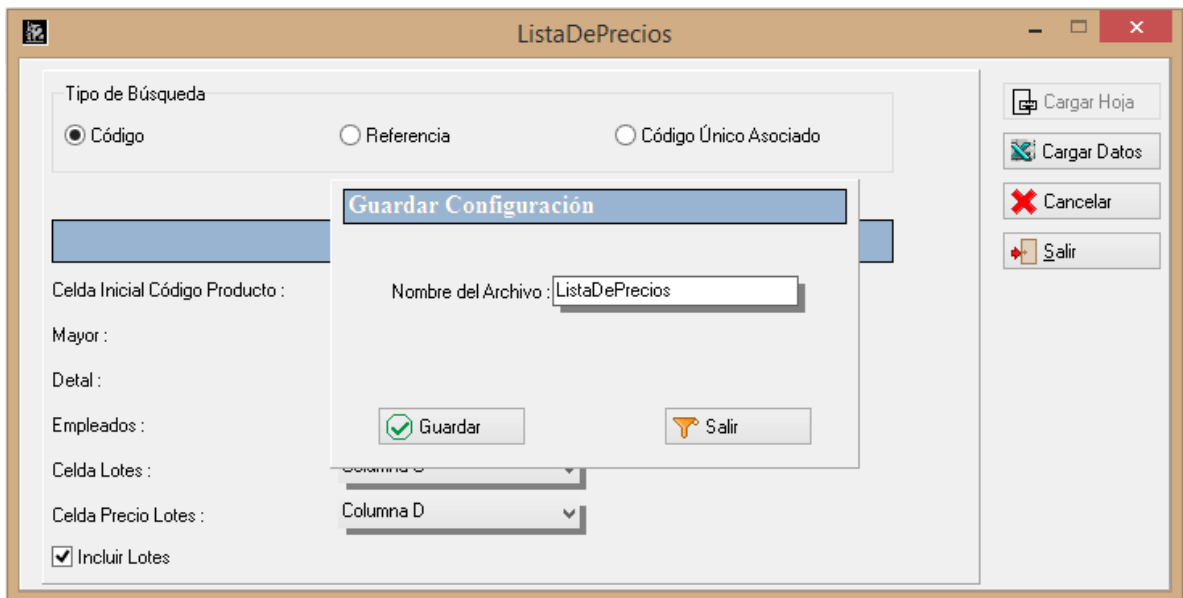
ListaDePrecios

Tipo de Búsqueda
Código
Referencia
Código Único Asociado

Cargar Hoja
Cargar Datos
Cancelar
Salir

Guardar Configuración

Celda Inicial Código Producto :
Mayor :
Detal :
Empleados :
Celda Lotes :
Celda Precio Lotes :
Incluir Lotes

Nombre del Archivo : ListaDePrecios

Guardar
Salir

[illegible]
Columna D